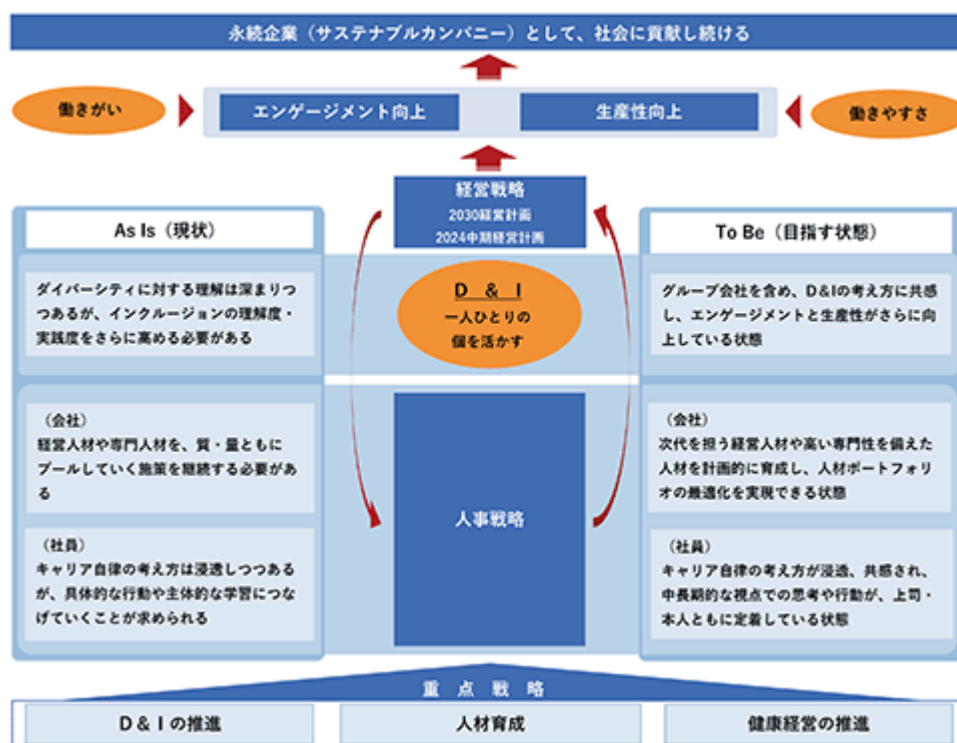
永続企業（サステナブルカンパニー）として、社会に貢献し続ける

働きがい

エンゲージメント向上

生産性向上

働きやすさ

経営戦略
2030経営計画
2024中期経営計画

As Is（現状）

To Be（目指す状態）

ダイバーシティに対する理解は深まりつつあるが、インクルージョンの理解度・実践度をさらに高める必要がある

D ＆ I
一人ひとりの個を活かす

グループ会社を含め、D&Iの考え方に共感し、エンゲージメントと生産性がさらに向上している状態

（会社）
経営人材や専門人材を、質・量ともにプールしていく施策を継続する必要がある

人事戦略

（会社）
次代を担う経営人材や高い専門性を備えた人材を計画的に育成し、人材ポートフォリオの最適化を実現できる状態

（社員）
キャリア自律の考え方は浸透しつつあるが、具体的な行動や主体的な学習につなげていくことが求められる

（社員）
キャリア自律の考え方が浸透、共感され、中長期的な視点での思考や行動が、上司・本人ともに定着している状態

重 点 戦 略

D ＆ I の推進

人材育成

健康経営の推進